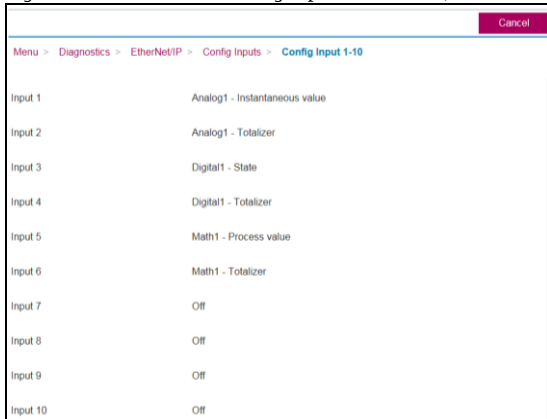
Cancel

Menu > Diagnostics > EtherNet/IP > Config Inputs > Config Input 1-10

| | |
|---|---|
| Input 1 | Analog1 - Instantaneous value |
| Input 2 | Analog1 - Totalizer |
| Input 3 | Digital1 - State |
| Input 4 | Digital1 - Totalizer |
| Input 5 | Math1 - Process value |
| Input 6 | Math1 - Totalizer |
| Input 7 | Off |
| Input 8 | Off |
| Input 9 | Off |
| Input 10 | Off |